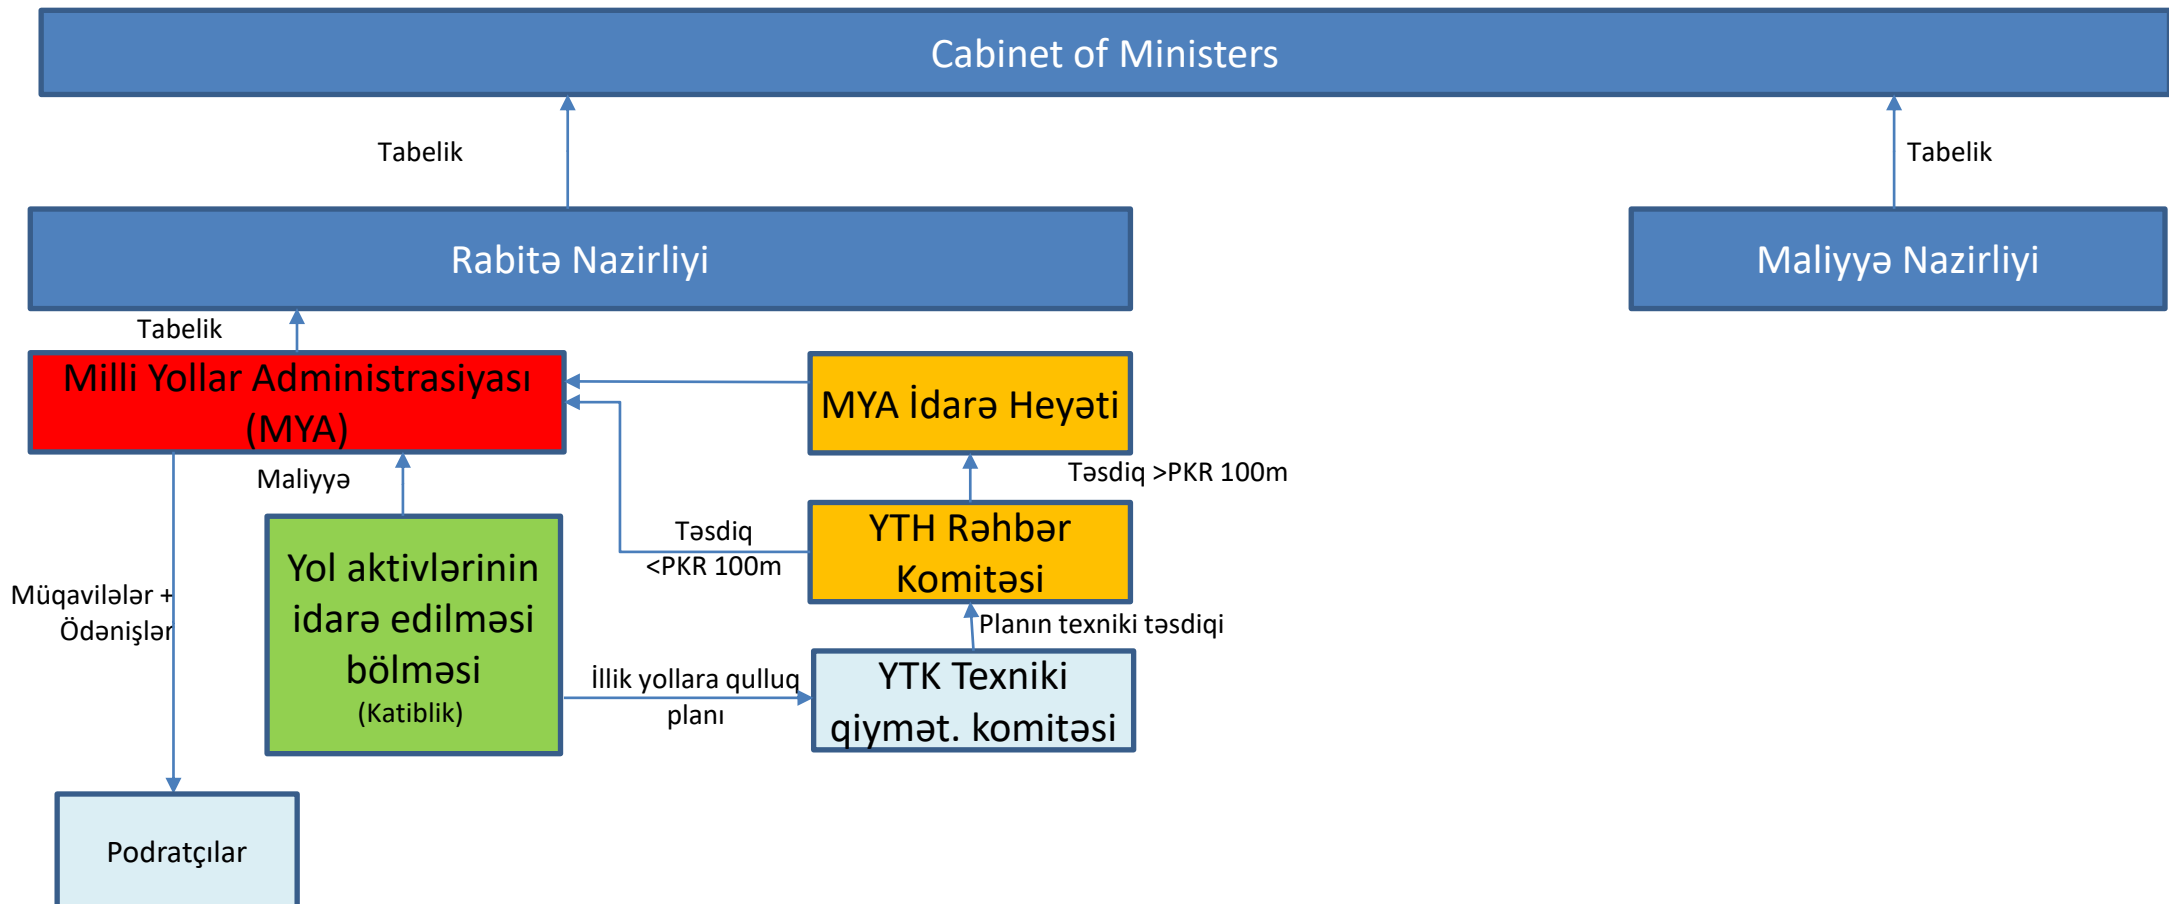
Cabinet of Ministers

Tabelik

Tabelik

Rabitə Nazirliyi

Maliyyə Nazirliyi

Tabelik

Milli Yollar Administrasiyası (MYA)

MYA İdarə Heyəti

Maliyyə

Təsdiq >PKR 100m

Təsdiq <PKR 100m

YTH Rəhbər Komitəsi

Müqavilələr + Ödənişlər

Yol aktivlərinin idarə edilməsi bölməsi (Katiblik)

Planın texniki təsdiqi

İllik yollara qulluq planı

YTK Texniki qiymət. komitəsi

Podratçılar